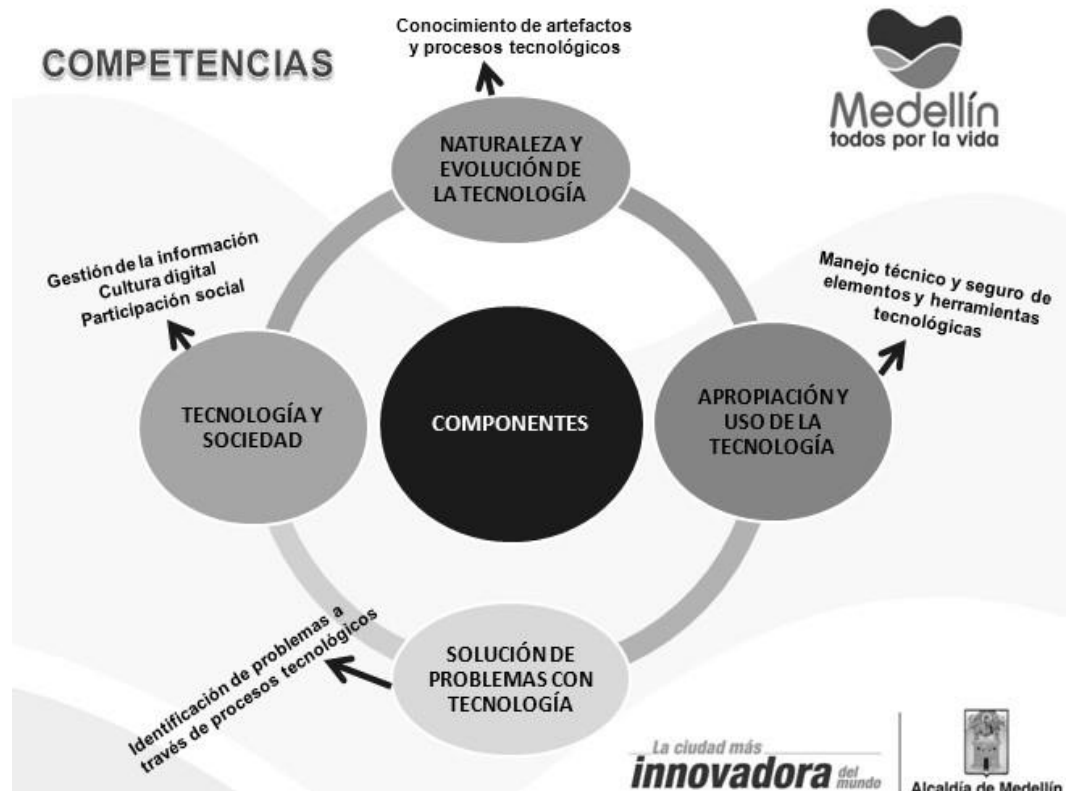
COMPETENCIAS

Conocimiento de artefactos y procesos tecnológicos

Medellín
todos por la vida

NATURALEZA Y EVOLUCIÓN DE LA TECNOLOGÍA

Gestión de la información
Cultura digital
Participación social

Manejo técnico y seguro de elementos y herramientas tecnológicas

TECNOLOGÍA Y SOCIEDAD

COMPONENTES

APROPIACIÓN Y USO DE LA TECNOLOGÍA

Identificación de problemas a través de procesos tecnológicos

SOLUCIÓN DE PROBLEMAS CON TECNOLOGÍA

La ciudad más innovadora del mundo

Alcaldía de Medellín